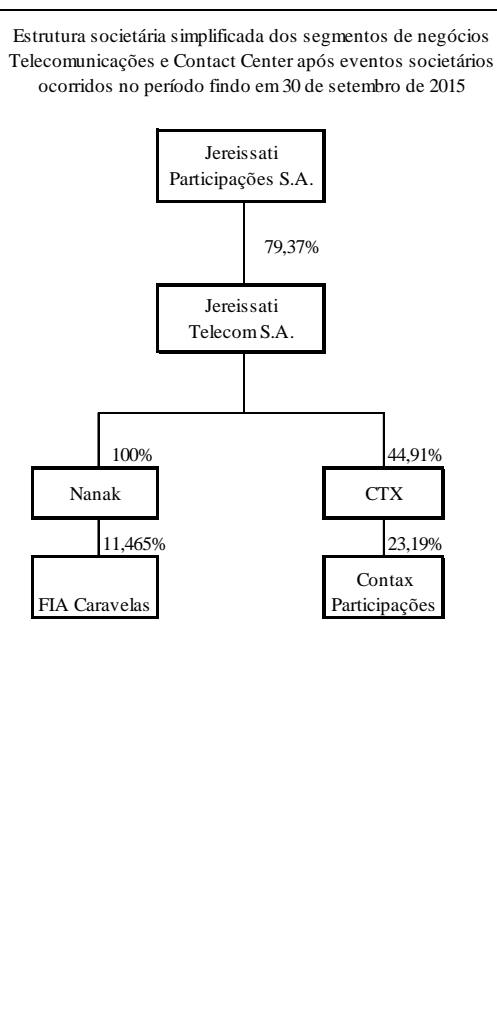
Estrutura societária simplificada dos segmentos de negócios Telecomunicações e Contact Center após eventos societários ocorridos no período findo em 30 de setembro de 2015

Jereissati Participações S.A.

79,37%

Jereissati Telecom S.A.

100%

Nanak

11,465%

FIA Caravelas

44,91%

CTX

23,19%

Contax Participações